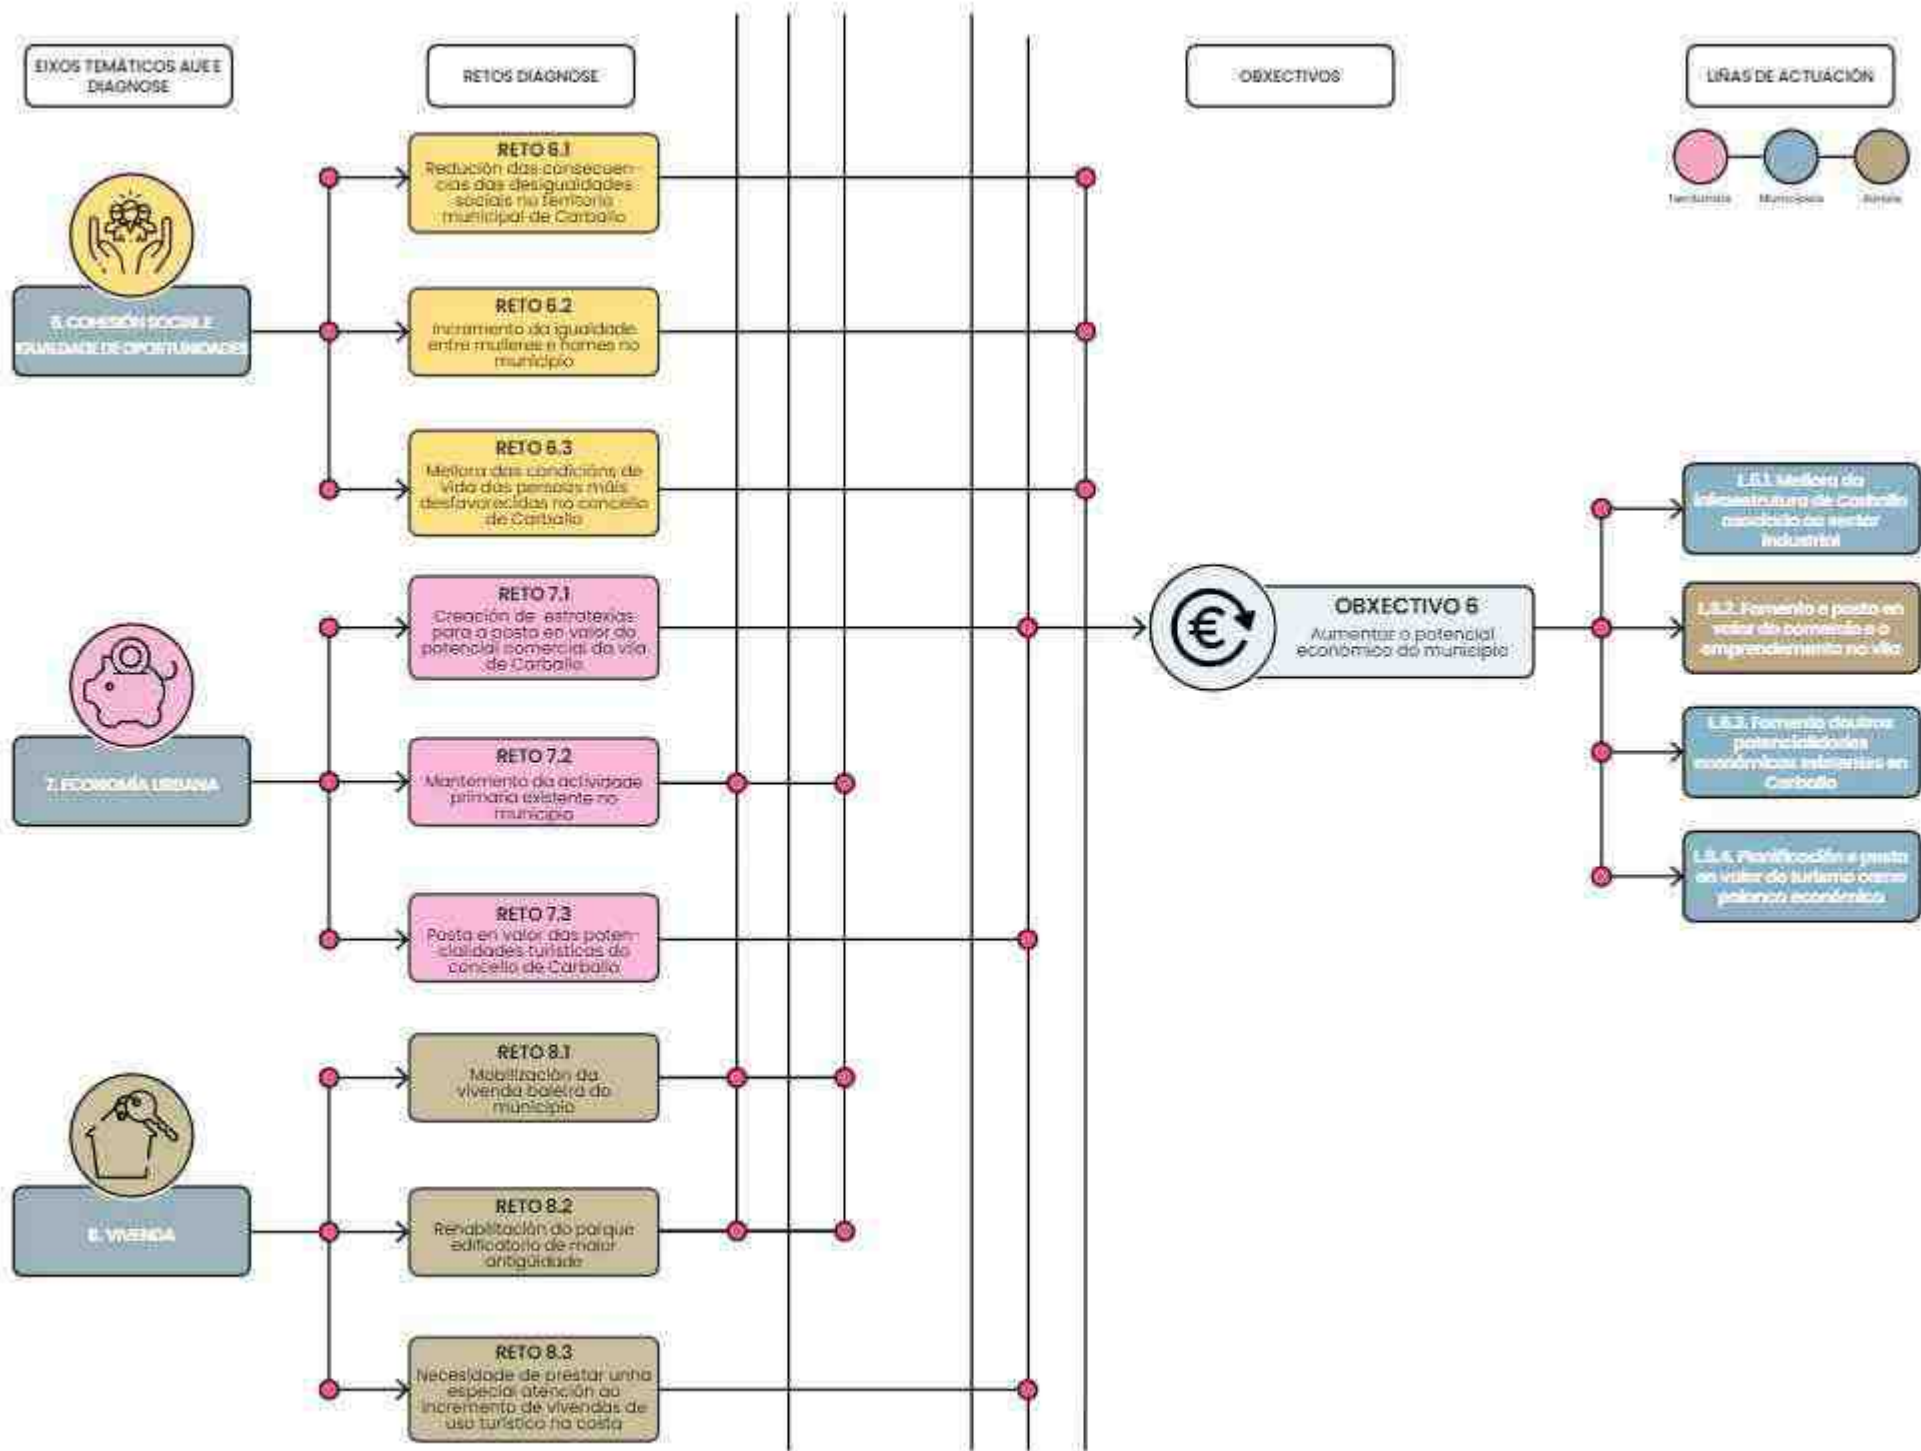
EIXOS TEMÁTICOS AUE E DIAGNOSE

RETOS DIAGNOSE

OBXECTIVOS

LIÑAS DE ACTUACIÓN

Territoriais

Municipais

Barrais

6. COHESIÓN SOCIAL E IGUALDADE DE OPORTUNIDADES

RETO 6.1
Redución das consecuencias das desigualdades sociais no territorio municipal de Carballo

RETO 6.2
Incremento da igualdade entre mulleres e homes no municipio

RETO 6.3
Mellora das condicións de vida das persoas máis desfavorecidas no concello de Carballo

7. ECONOMÍA URBANA

RETO 7.1
Creación de estratexias para a posta en valor do potencial comercial da vila de Carballo

RETO 7.2
Mantemento da actividade primaria existente no municipio

RETO 7.3
Posta en valor das potencialidades turísticas do concello de Carballo

8. VIVENDA

RETO 8.1
Mobilización da vivenda baleira do municipio

RETO 8.2
Rehabilitación do parque edificatorio de maior antigüidade

RETO 8.3
Necesidade de prestar unha especial atención ao incremento de vivendas de uso turístico na costa

OBXECTIVO 6
Aumentar o potencial económico do municipio

L.6.1. Mellora da infraestrutura de Carballo asociada ao sector industrial

L.6.2. Fomento e posta en valor do comercio e o emprendemento na vila

L.6.3. Fomento doutras potencialidades económicas existentes en Carballo

L.6.4. Planificación e posta en valor do turismo como palanca económica